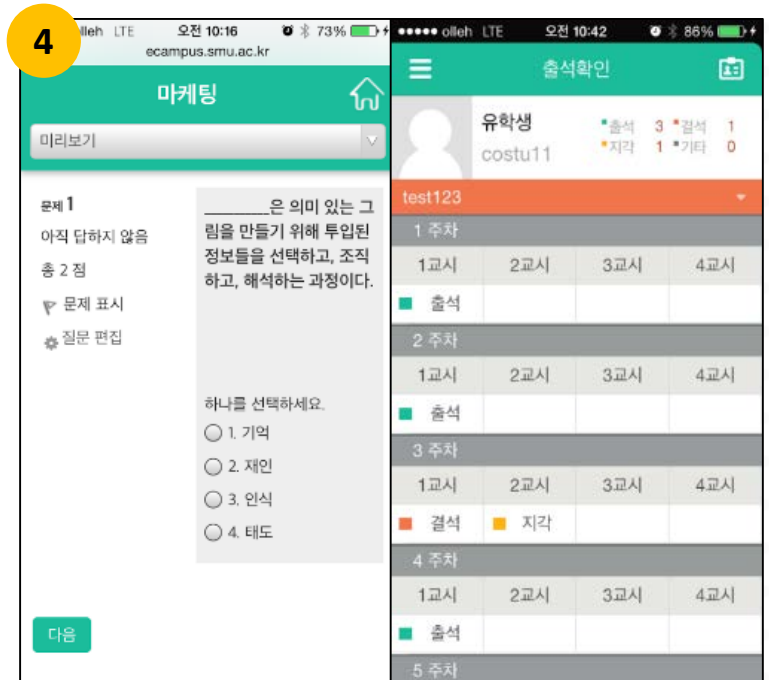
4

olleh LTE 오전 10:16 73%
ecampus.smu.ac.kr

마케팅

미리보기

문제 1
아직 답하지 않음
총 2 점
문제 표시
질문 편집

________은 의미 있는 그림을 만들기 위해 투입된 정보들을 선택하고, 조직하고, 해석하는 과정이다.

하나를 선택하세요.
1. 기억
2. 재인
3. 인식
4. 태도

다음

●●●●● olleh LTE 오전 10:42 86%

출석확인

유학생
costu11

출석 3 결석 1
지각 1 기타 0

test123

1 주차

| 1교시 | 2교시 | 3교시 | 4교시 |
|---|---|---|---|
| 출석 | | | |

2 주차

| 1교시 | 2교시 | 3교시 | 4교시 |
|---|---|---|---|
| 출석 | | | |

3 주차

| 1교시 | 2교시 | 3교시 | 4교시 |
|---|---|---|---|
| 결석 | 지각 | | |

4 주차

| 1교시 | 2교시 | 3교시 | 4교시 |
|---|---|---|---|
| 출석 | | | |

5 주차